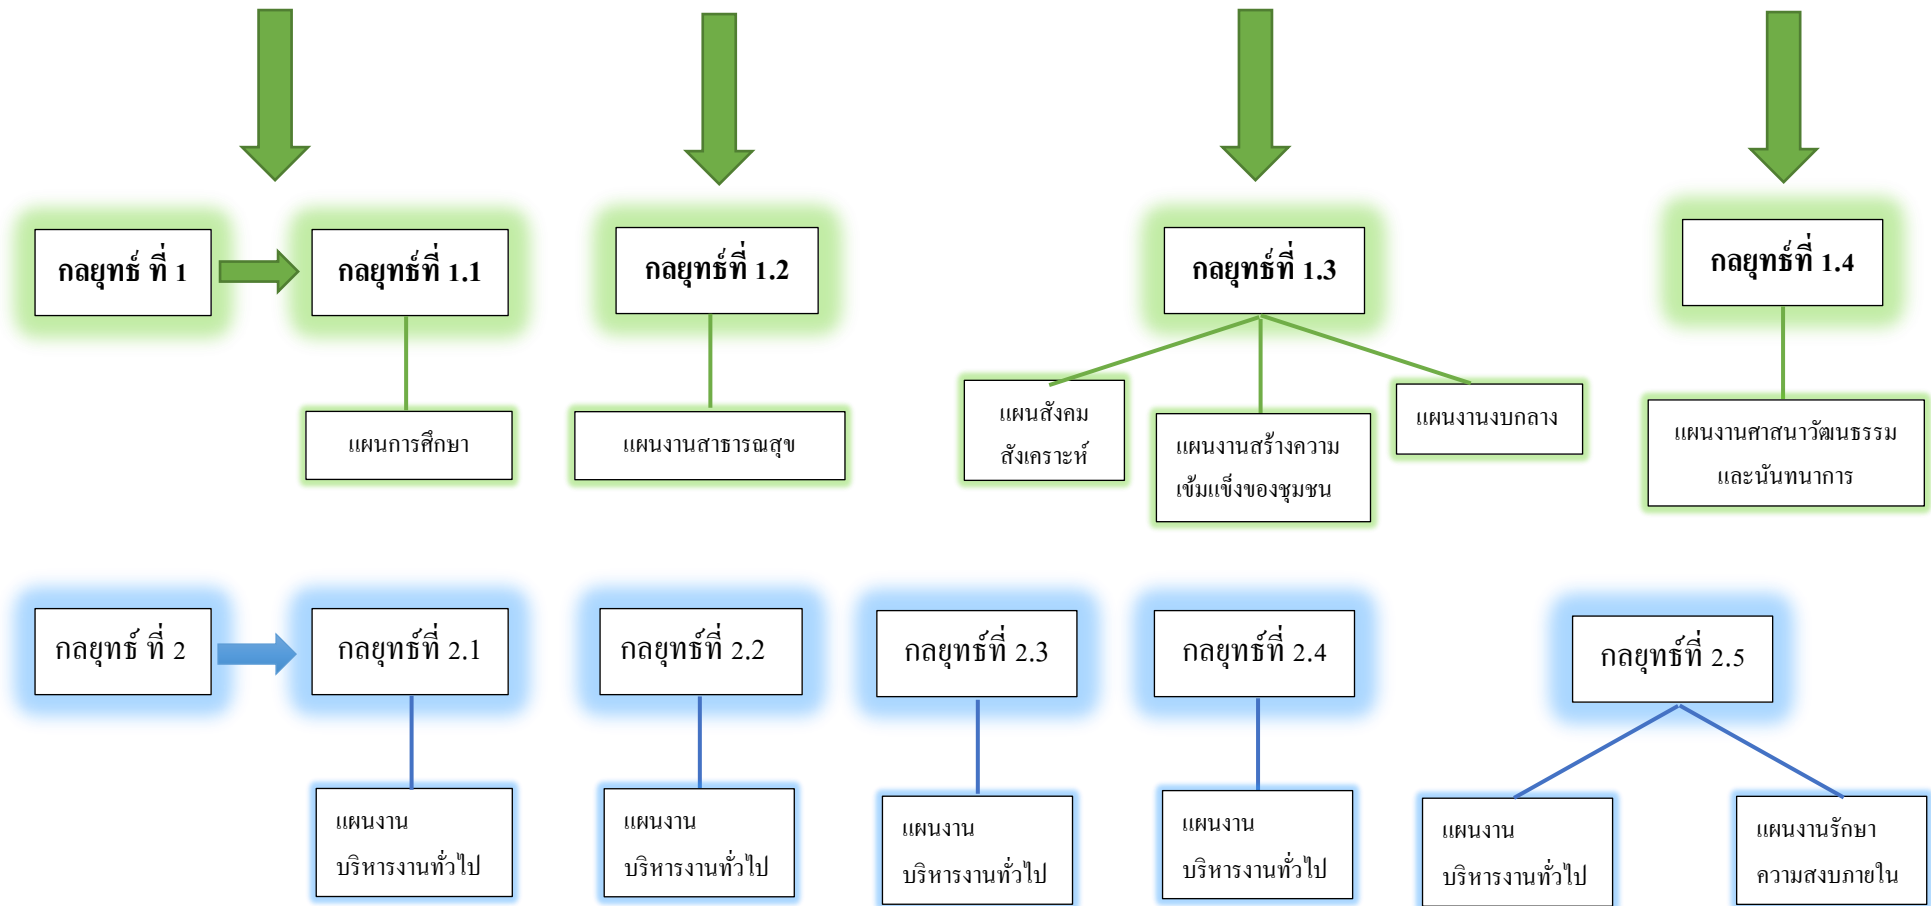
กลยุทธ์ ที่ 1

กลยุทธ์ที่ 1.1

แผนการศึกษา

กลยุทธ์ที่ 1.2

แผนงานสาธารณสุข

กลยุทธ์ที่ 1.3

แผนสังคม สังเคราะห์

แผนงานสร้างความเข้มแข็งของชุมชน

แผนงานงบกลาง

กลยุทธ์ที่ 1.4

แผนงานศาสนาวัฒนธรรม และนันทนาการ

กลยุทธ์ ที่ 2

กลยุทธ์ที่ 2.1

แผนงาน บริหารงานทั่วไป

กลยุทธ์ที่ 2.2

แผนงาน บริหารงานทั่วไป

กลยุทธ์ที่ 2.3

แผนงาน บริหารงานทั่วไป

กลยุทธ์ที่ 2.4

แผนงาน บริหารงานทั่วไป

กลยุทธ์ที่ 2.5

แผนงาน บริหารงานทั่วไป

แผนงานรักษา ความสงบภายใน